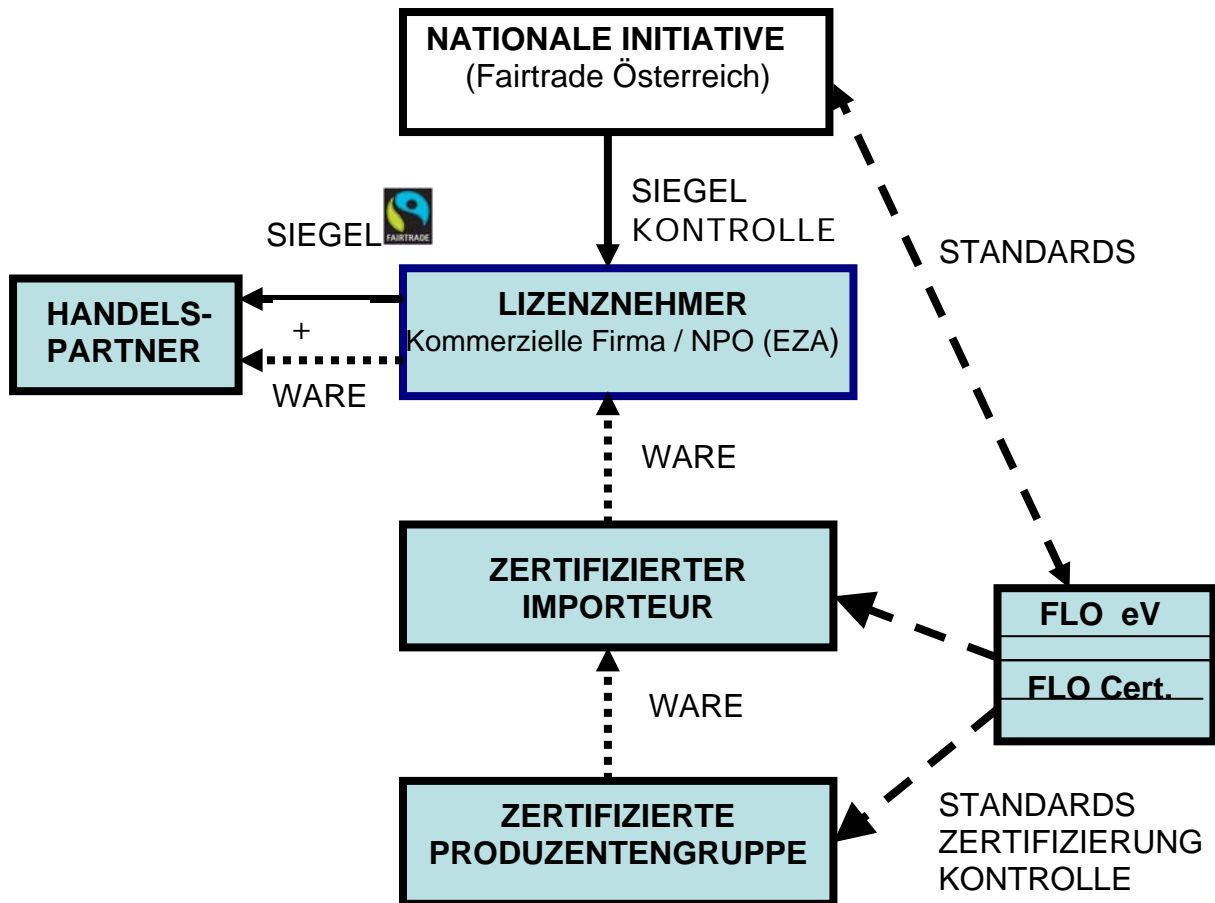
NATIONALE INITIATIVE
(Fairtrade Österreich)

SIEGEL
KONTROLLE

STANDARDS

SIEGEL FAIRTRADE

HANDELS-PARTNER

+

WARE

LIZENZNEHMER
Kommerzielle Firma / NPO (EZA)

WARE

ZERTIFIZIERTER IMPORTEUR

FLO eV

FLO Cert.

WARE

ZERTIFIZIERTE PRODUZENTENGRUPPE

STANDARDS
ZERTIFIZIERUNG
KONTROLLE